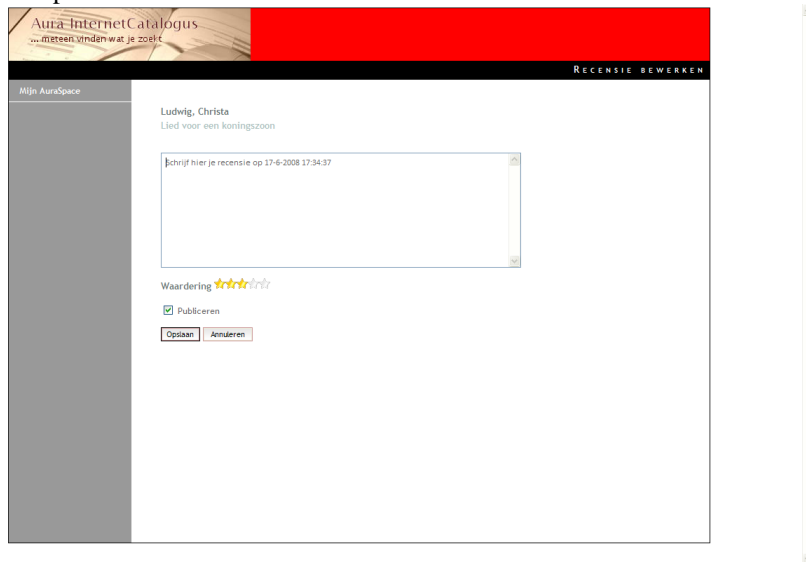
Aura InternetCatalogus
... meteen vinden wat je zoekt

Recensie bewerken

Mijn AuraSpace

Ludwig, Christa
Lied voor een koningszoon

Schrijf hier je recensie op 17-6-2008 17:34:37

Waardering

Publiceren

Opslaan Annuleren